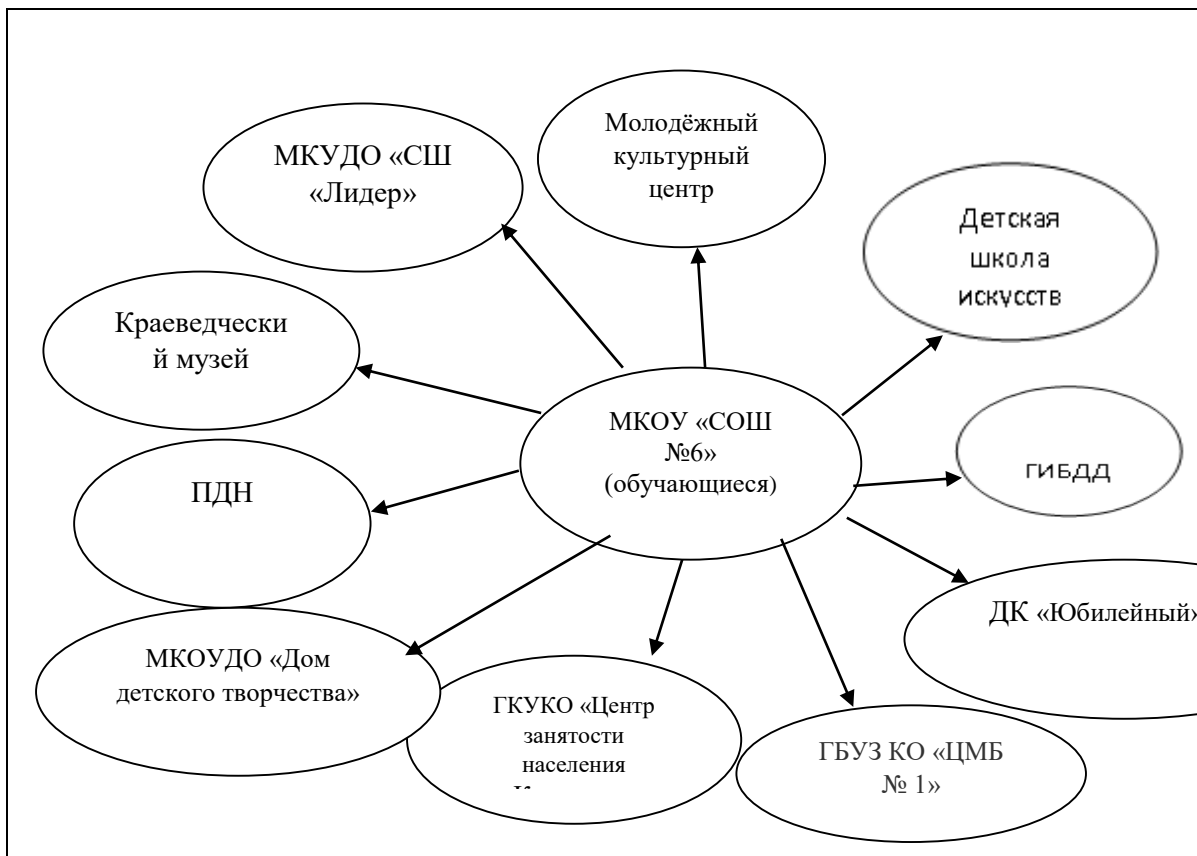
МКУДО «СШ «Лидер»

Молодёжный культурный центр

Детская школа искусств

Краеведческий музей

МКОУ «СОШ №6» (обучающиеся)

ГИБДД

ПДН

ДК «Юбилейный»

МКОУДО «Дом детского творчества»

ГКУКО «Центр занятости населения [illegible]

ГБУЗ КО «ЦМБ № 1»